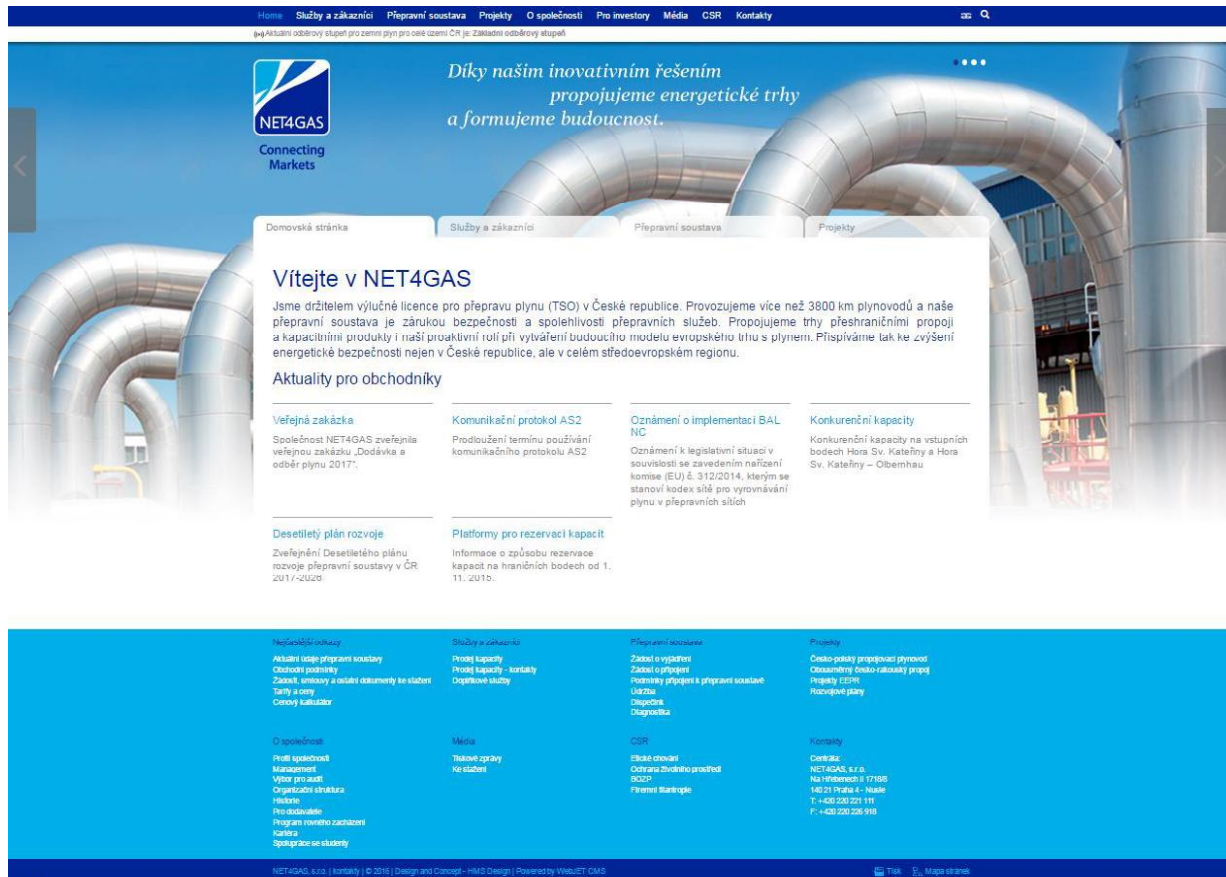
Home Služby a zákazníci Přepravní soustava Projekty O společnosti Pro investory Média CSR Kontakty

Aktuální odběrový stupeň pro zemní plyn pro celé území ČR je: Základní odběrový stupeň

NET4GAS
Connecting Markets

Díky našim inovativním řešením propojujeme energetické trhy a formujeme budoucnost.

Domovská stránka | Služby a zákazníci | Přepravní soustava | Projekty

Vítejte v NET4GAS

Jsme držitelem výlučné licence pro přepravu plynu (TSO) v České republice. Provozujeme více než 3800 km plynovodů a naše přepravní soustava je zárukou bezpečnosti a spolehlivosti přepravních služeb. Propojujeme trhy přeshraničními propoji a kapacitními produkty i naší proaktivní rolí při vytváření budoucího modelu evropského trhu s plynem. Přispíváme tak ke zvýšení energetické bezpečnosti nejen v České republice, ale v celém středoevropském regionu.

Aktuality pro obchodníky

Veřejná zakázka
Společnost NET4GAS zveřejnila veřejnou zakázku „Dodávka a odběr plynu 2017".

Komunikační protokol AS2
Prodloužení termínu používání komunikačního protokolu AS2

Oznámení o implementaci BAL NC
Oznámení k legislativní situaci v souvislosti se zavedením nařízení komise (EU) č. 312/2014, kterým se stanoví kodex sítě pro vyrovnávání plynu v přepravních sítích

Konkurenční kapacity
Konkurenční kapacity na vstupních bodech Hora Sv. Kateřiny a Hora Sv. Kateřiny – Olbernhau

Desetiletý plán rozvoje
Zveřejnění Desetiletého plánu rozvoje přepravní soustavy v ČR 2017-2026.

Platformy pro rezervaci kapacit
Informace o způsobu rezervace kapacit na hraničních bodech od 1. 11. 2015.

Nejčastější odkazy
Aktuální údaje přepravní soustavy
Obchodní podmínky
Žádosti, smlouvy a ostatní dokumenty ke stažení
Tarify a ceny
Cenový kalkulátor

Služby a zákazníci
Prodej kapacity
Prodej kapacity - kontakty
Doplňkové služby

Přepravní soustava
Žádost o vyjádření
Žádost o připojení
Podmínky připojení k přepravní soustavě
Údržba
Dispečink
Diagnostika

Projekty
Česko-polský propojovací plynovod
Obousměrný česko-rakouský propoj
Projekty EEPR
Rozvojové plány

O společnosti
Profil společnosti
Management
Výbor pro audit
Organizační struktura
Historie
Pro dodavatele
Program rovného zacházení
Kariéra
Spolupráce se studenty

Média
Tiskové zprávy
Ke stažení

CSR
Etické chování
Ochrana životního prostředí
BOZP
Firemní filantropie

Kontakty
Centrála:
NET4GAS, s.r.o.
Na Hřebenech II 1718/8
140 21 Praha 4 - Nusle
T: +420 220 221 111
F: +420 220 226 918

NET4GAS, s.r.o. | kontakty | © 2016 | Design and Concept - HMS Design | Powered by WebJET CMS

Tisk Mapa stránek